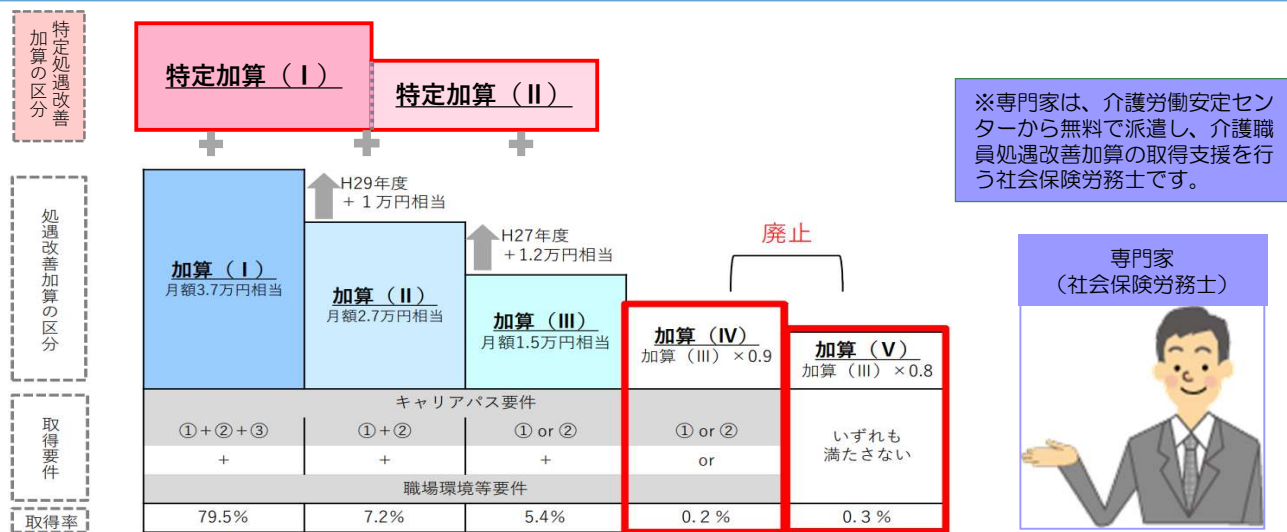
特定処遇改善加算の区分

特定加算（Ⅰ）

特定加算（Ⅱ）

処遇改善加算の区分

H29年度
＋１万円相当

H27年度
＋1.2万円相当

廃止

加算（Ⅰ）
月額3.7万円相当

加算（Ⅱ）
月額2.7万円相当

加算（Ⅲ）
月額1.5万円相当

加算（Ⅳ）
加算（Ⅲ）×0.9

加算（Ⅴ）
加算（Ⅲ）×0.8

取得要件

| キャリアパス要件 | | | | |
|---|---|---|---|---|
| ①＋②＋③ | ①＋② | ① or ② | ① or ② | いずれも満たさない |
| ＋ | ＋ | ＋ | or | |
| 職場環境等要件 | | | | |

| 取得率 | 79.5% | 7.2% | 5.4% | 0.2％ | 0.3％ |
|---|---|---|---|---|---|

※専門家は、介護労働安定センターから無料で派遣し、介護職員処遇改善加算の取得支援を行う社会保険労務士です。

専門家
（社会保険労務士）